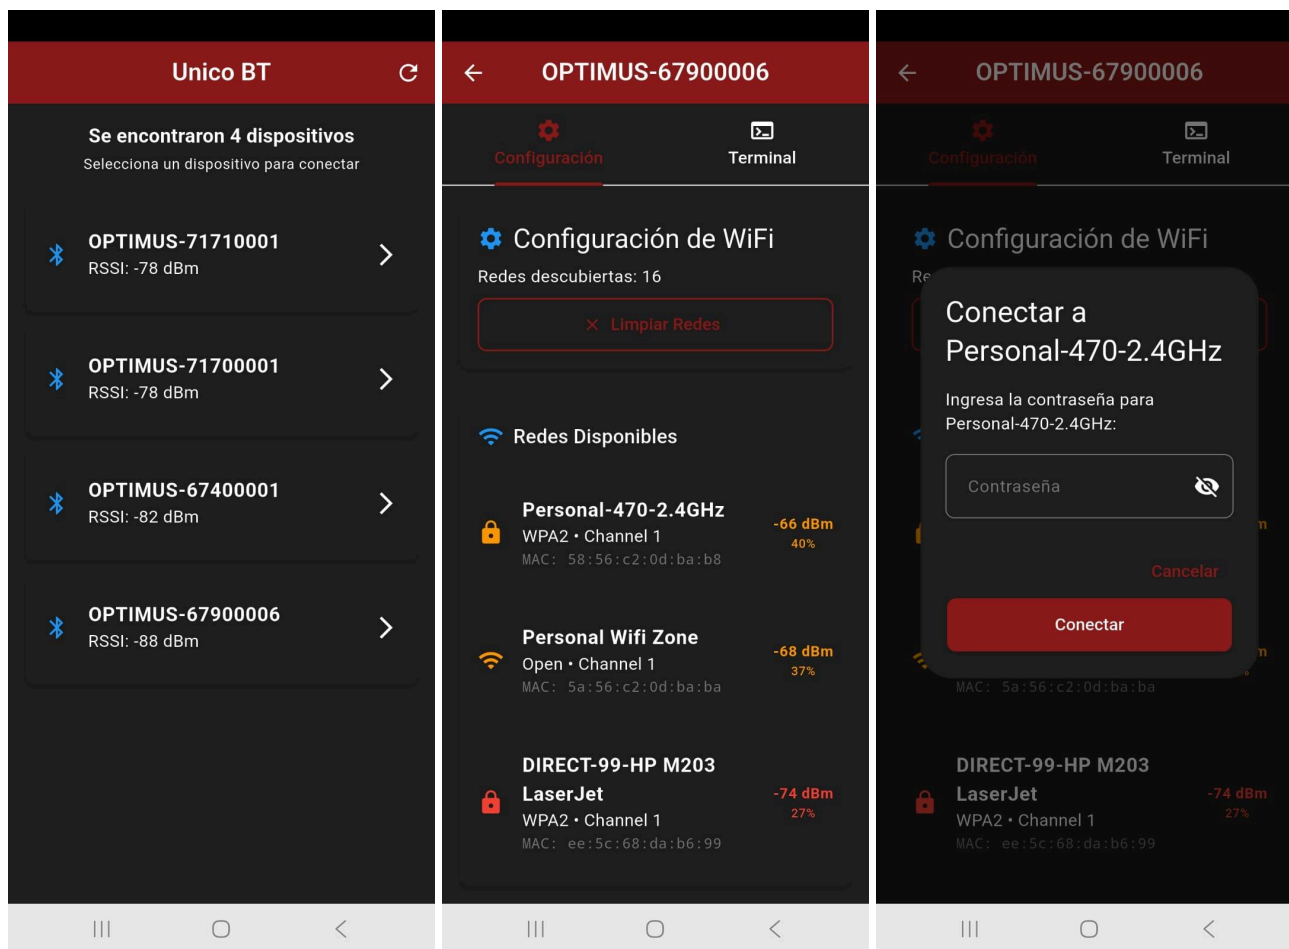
Unico BT

Se encontraron 4 dispositivos
Selecciona un dispositivo para conectar

OPTIMUS-71710001
RSSI: -78 dBm

OPTIMUS-71700001
RSSI: -78 dBm

OPTIMUS-67400001
RSSI: -82 dBm

OPTIMUS-67900006
RSSI: -88 dBm

OPTIMUS-67900006

Configuración
Terminal

Configuración de WiFi
Redes descubiertas: 16

Limpiar Redes

Redes Disponibles

Personal-470-2.4GHz
WPA2 • Channel 1
MAC: 58:56:c2:0d:ba:b8
-66 dBm
40%

Personal Wifi Zone
Open • Channel 1
MAC: 5a:56:c2:0d:ba:ba
-68 dBm
37%

DIRECT-99-HP M203 LaserJet
WPA2 • Channel 1
MAC: ee:5c:68:da:b6:99
-74 dBm
27%

OPTIMUS-67900006

Configuración
Terminal

Configuración de WiFi
Re

Conectar a Personal-470-2.4GHz

Ingresa la contraseña para Personal-470-2.4GHz:

Contraseña

Cancelar

Conectar

MAC: 5a:56:c2:0d:ba:ba

DIRECT-99-HP M203 LaserJet
WPA2 • Channel 1
MAC: ee:5c:68:da:b6:99
-74 dBm
27%